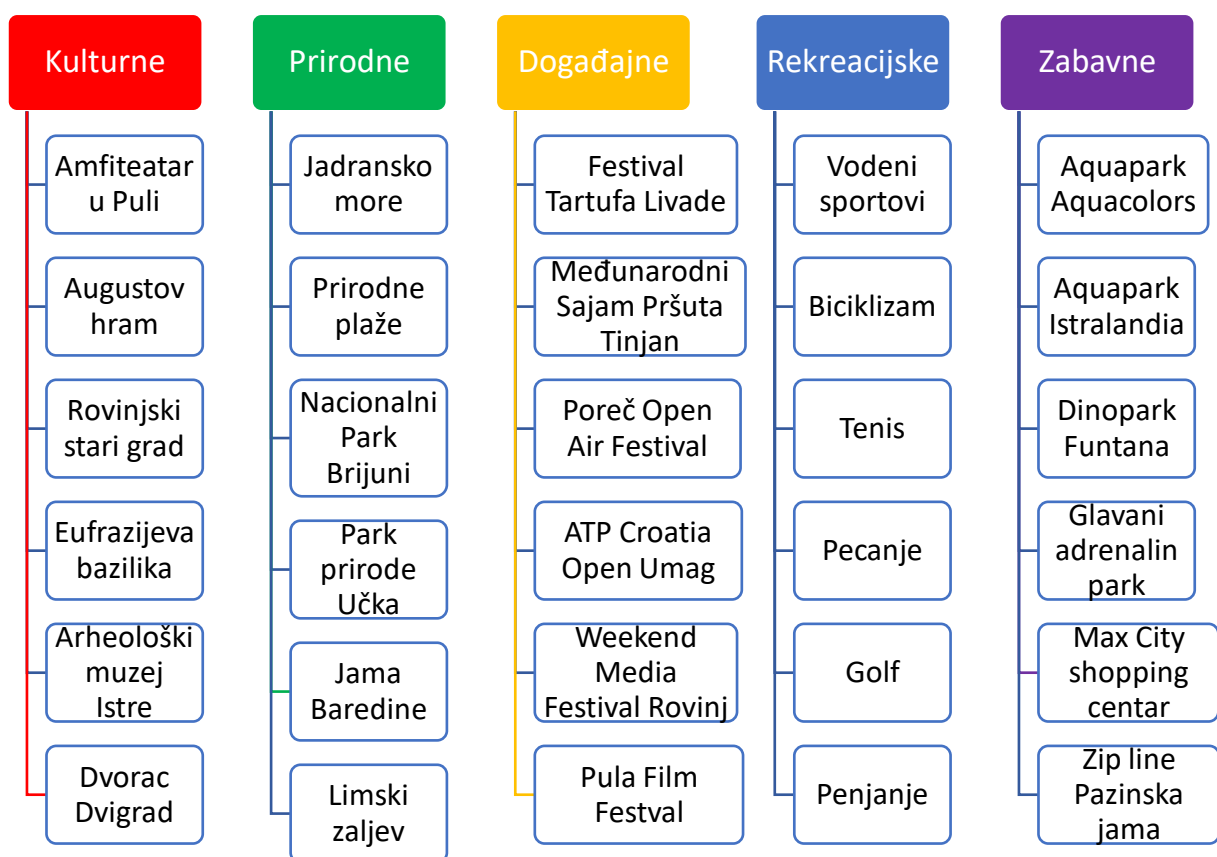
Kulturne

Amfiteatar u Puli

Augustov hram

Rovinjski stari grad

Eufrazijeva bazilika

Arheološki muzej Istre

Dvorac Dvigrad

Prirodne

Jadransko more

Prirodne plaže

Nacionalni Park Brijuni

Park prirode Učka

Jama Baredine

Limski zaljev

Događajne

Festival Tartufa Livade

Međunarodni Sajam Pršuta Tinjan

Poreč Open Air Festival

ATP Croatia Open Umag

Weekend Media Festival Rovinj

Pula Film Festval

Rekreacijske

Vodeni sportovi

Biciklizam

Tenis

Pecanje

Golf

Penjanje

Zabavne

Aquapark Aquacolors

Aquapark Istralandia

Dinopark Funtana

Glavani adrenalin park

Max City shopping centar

Zip line Pazinska jama